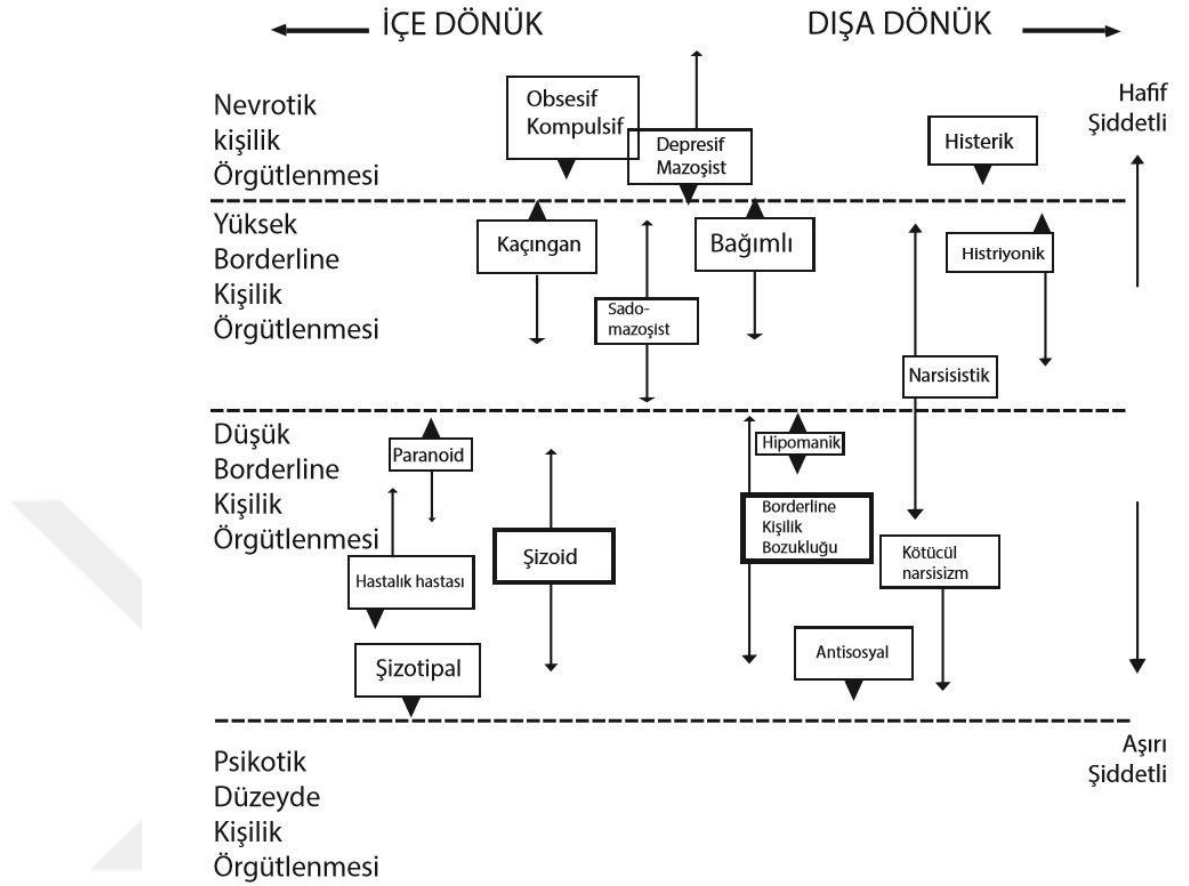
İÇE DÖNÜK

DIŞA DÖNÜK

Nevrotik kişilik Örgütlenmesi

Obsesif Kompulsif

Depresif Mazoşist

Histerik

Hafif Şiddetli

Yüksek Borderline Kişilik Örgütlenmesi

Kaçıngan

Sado-mazoşist

Bağımlı

Histriyonik

Narsisistik

Düşük Borderline Kişilik Örgütlenmesi

Paranoid

Hastalık hastası

Şizoid

Hipomanik

Borderline Kişilik Bozukluğu

Kötücül narsisizm

Şizotipal

Antisosyal

Psikotik Düzeyde Kişilik Örgütlenmesi

Aşırı Şiddetli